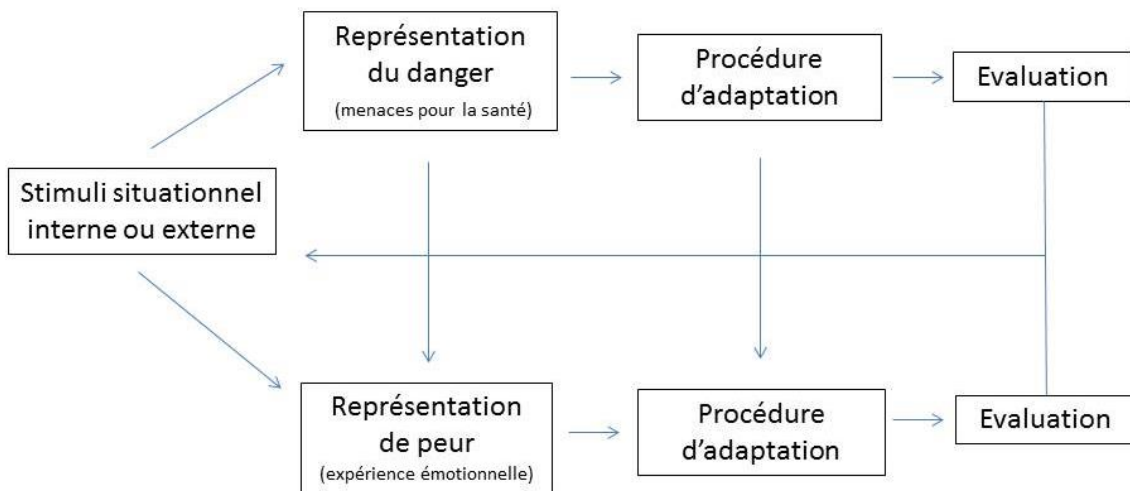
Stimuli situationnel interne ou externe

Représentation du danger
(menaces pour la santé)

Procédure d'adaptation

Evaluation

Représentation de peur
(expérience émotionnelle)

Procédure d'adaptation

Evaluation